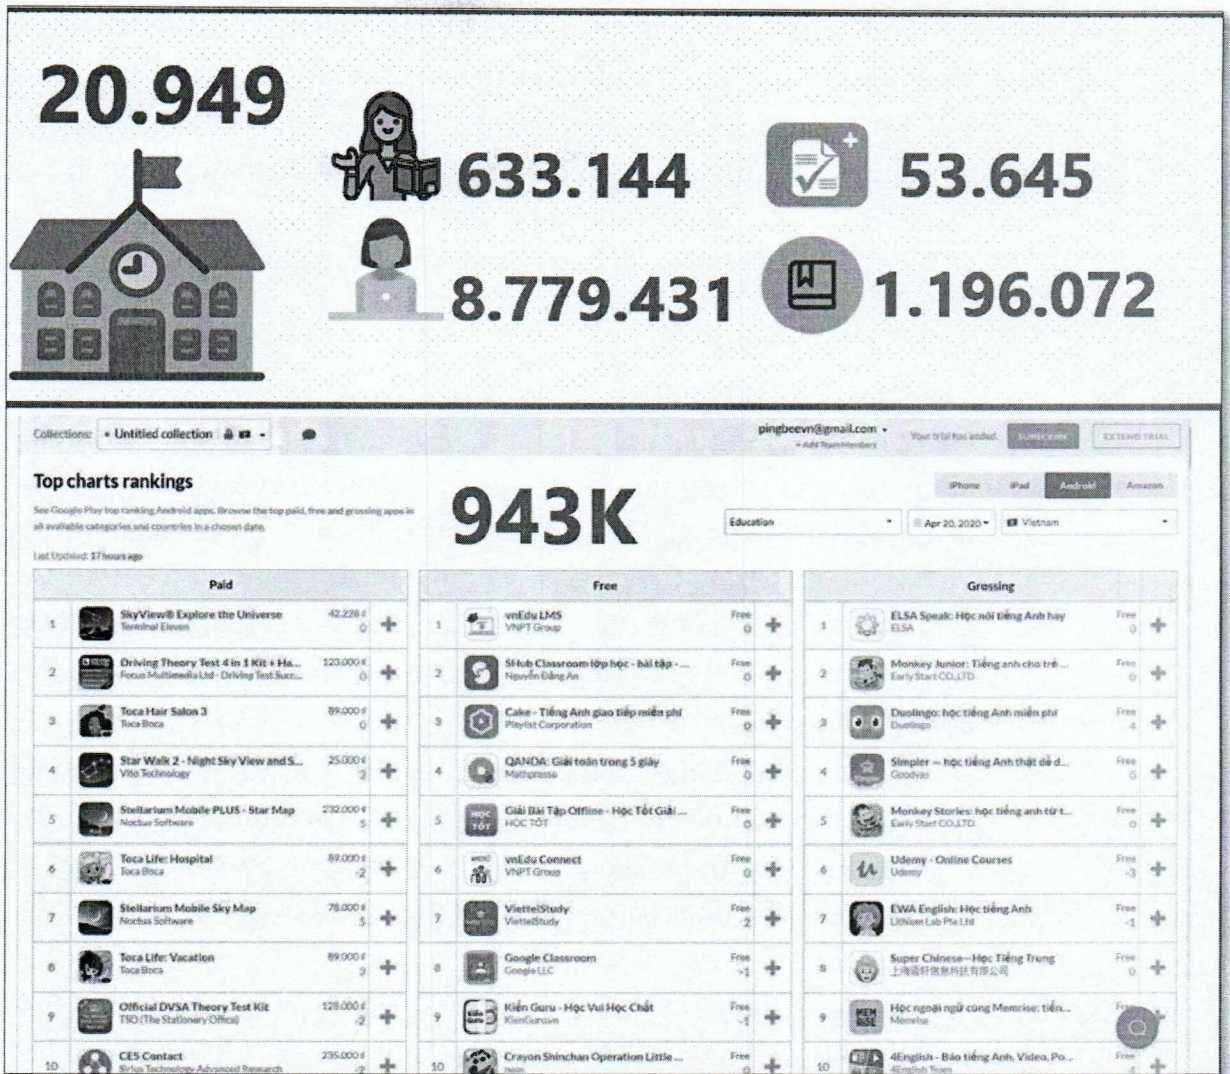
20.949

633.144

53.645

8.779.431

1.196.072

Collections: • Untitled collection

pingbeevn@gmail.com
+ Add Team Members

Your trial has ended. SUBSCRIBE EXTEND TRIAL

Top charts rankings

See Google Play top ranking Android apps. Browse the top paid, free and grossing apps in all available categories and countries in a chosen date.

Last Updated: 17 hours ago

943K

iPhone iPad Android Amazon

Education Apr 20, 2020 Vietnam

| | Paid | | | Free | | | Grossing | |
|---|---|---|---|---|---|---|---|---|
| 1 | SkyView® Explore the Universe Terminal Eleven | 42.228 đ 0 | 1 | vnEdu LMS VNPT Group | Free 0 | 1 | ELSA Speak: Học nói tiếng Anh hay ELSA | Free 0 |
| 2 | Driving Theory Test 4 in 1 Kit + Ha... Focus Multimedia Ltd - Driving Test Succ... | 123.000 đ 0 | 2 | SHub Classroom lớp học - bài tập -... Nguyễn Đăng An | Free 0 | 2 | Monkey Junior: Tiếng anh cho trẻ ... Early Start CO.,LTD | Free 0 |
| 3 | Toca Hair Salon 3 Toca Boca | 89.000 đ 0 | 3 | Cake - Tiếng Anh giao tiếp miễn phí Playlist Corporation | Free 0 | 3 | Duolingo: học tiếng Anh miễn phí Duolingo | Free 4 |
| 4 | Star Walk 2 - Night Sky View and S... Vito Technology | 25.000 đ 2 | 4 | QANDA: Giải toán trong 5 giây Mathpresso | Free 0 | 4 | Simpler — học tiếng Anh thật dễ d... Goodvas | Free 0 |
| 5 | Stellarium Mobile PLUS - Star Map Noctua Software | 232.000 đ 5 | 5 | Giải Bài Tập Offline - Học Tốt Giải ... HOC TOT | Free 0 | 5 | Monkey Stories: học tiếng anh từ t... Early Start CO.,LTD | Free 0 |
| 6 | Toca Life: Hospital Toca Boca | 89.000 đ -2 | 6 | vnEdu Connect VNPT Group | Free 0 | 6 | Udemy - Online Courses Udemy | Free -3 |
| 7 | Stellarium Mobile Sky Map Noctua Software | 78.000 đ 5 | 7 | ViettelStudy ViettelStudy | Free -2 | 7 | EWA English: Học tiếng Anh Lithium Lab Pte Ltd | Free -1 |
| 8 | Toca Life: Vacation Toca Boca | 89.000 đ 3 | 8 | Google Classroom Google LLC | Free -1 | 8 | Super Chinese—Học Tiếng Trung 上海语轩信息科技有限公司 | Free 0 |
| 9 | Official DVSA Theory Test Kit TSO (The Stationery Office) | 128.000 đ -2 | 9 | Kiến Guru - Học Vui Học Chất KienGuruvn | Free -1 | 9 | Học ngoại ngữ cùng Memrise: tiến... Memrise | Fr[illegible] |
| 10 | CES Contact Sirius Technology Advanced Research | 235.000 đ -2 | 10 | Crayon Shinchan Operation Little ... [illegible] | Free 0 | 10 | 4English - Bảo tiếng Anh, Video, Po... 4English Team | Free 4 |